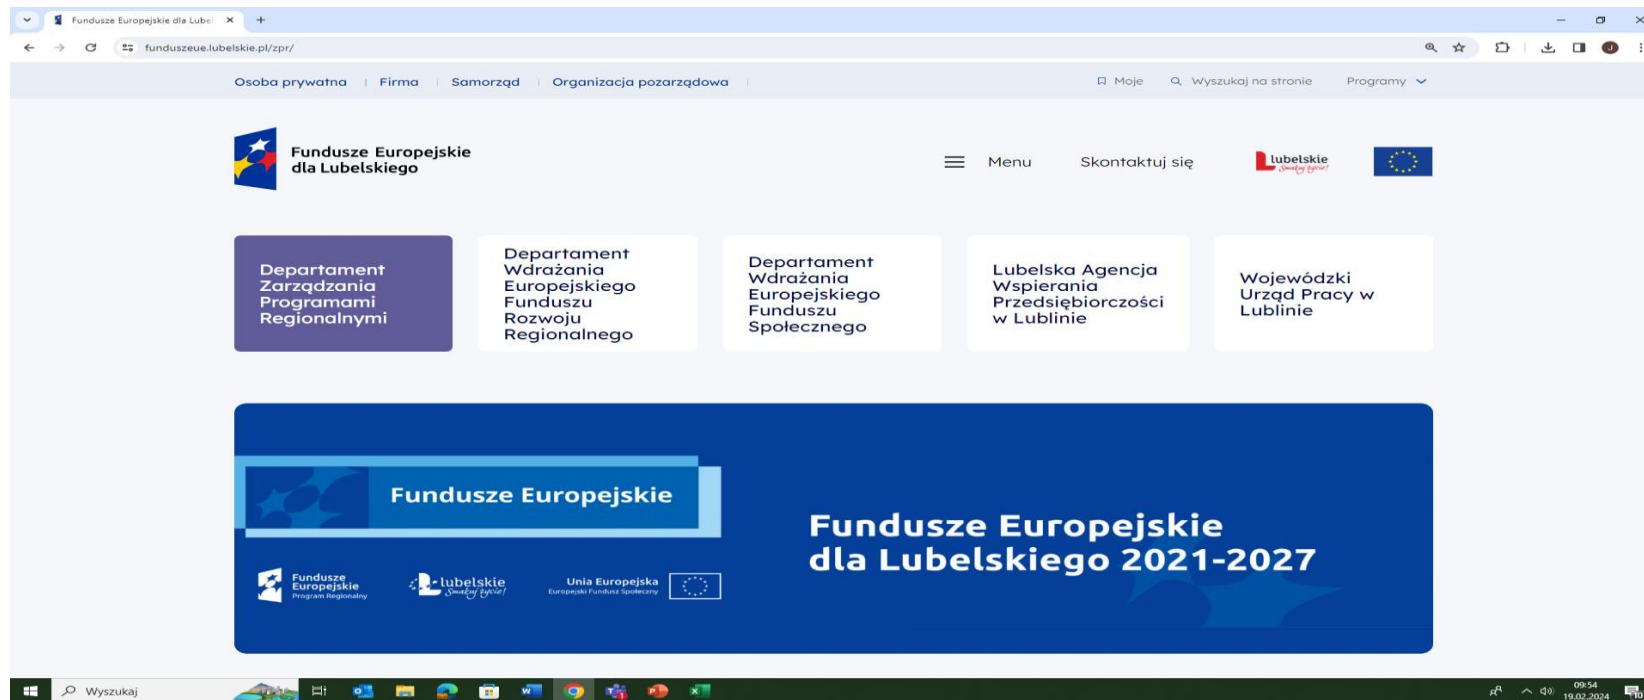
Fundusze Europejskie dla Lubel ×

funduszeue.lubelskie.pl/zpr/

Osoba prywatna | Firma | Samorząd | Organizacja pozarządowa

Moje
Wyszukaj na stronie
Programy

Fundusze Europejskie dla Lubelskiego

Menu
Skontaktuj się

lubelskie
Smakuj życie!

Departament Zarządzania Programami Regionalnymi

Departament Wdrażania Europejskiego Funduszu Rozwoju Regionalnego

Departament Wdrażania Europejskiego Funduszu Społecznego

Lubelska Agencja Wspierania Przedsiębiorczości w Lublinie

Wojewódzki Urząd Pracy w Lublinie

Fundusze Europejskie

Fundusze Europejskie
Program Regionalny

lubelskie
Smakuj życie!

Unia Europejska
Europejski Fundusz Społeczny

Fundusze Europejskie dla Lubelskiego 2021-2027

Wyszukaj

09:54
19.02.2024